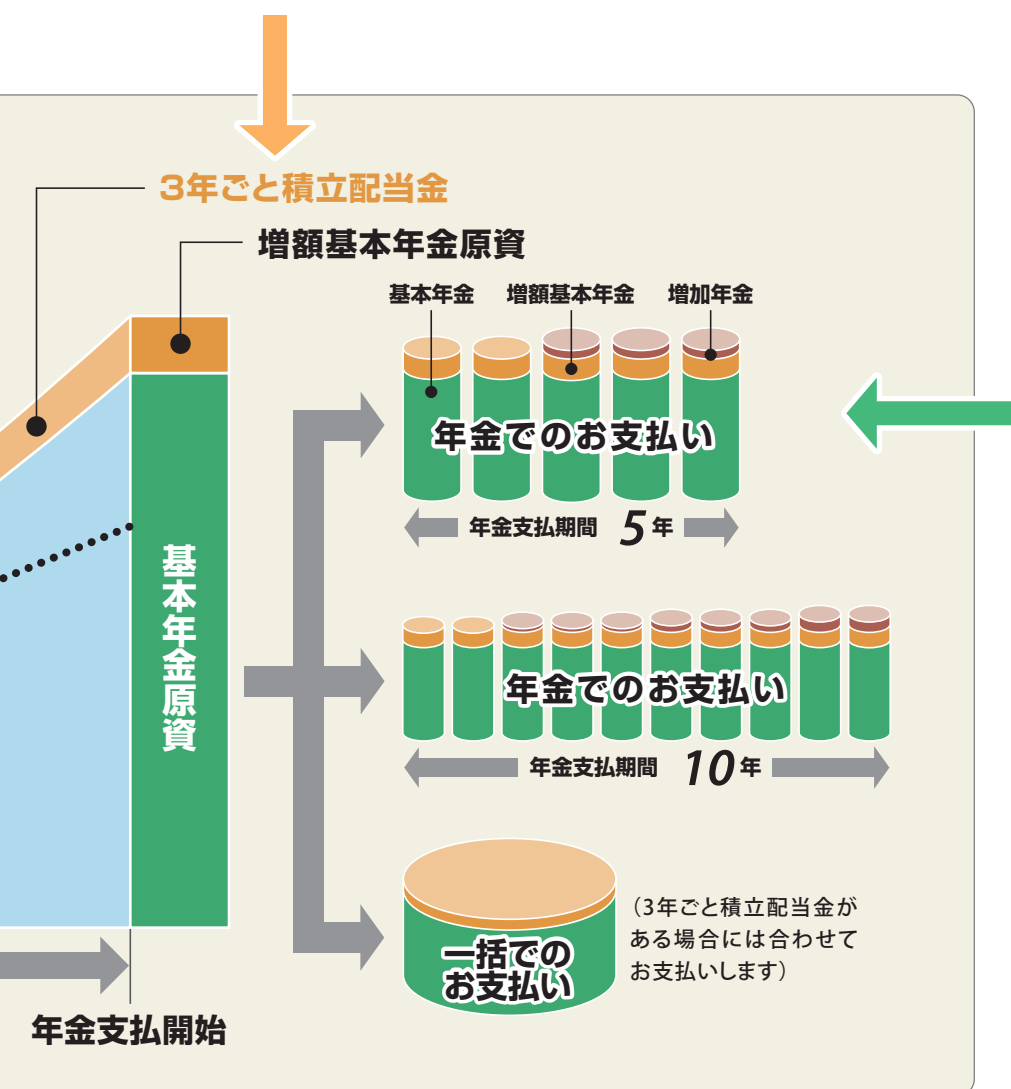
3年ごと積立配当金

増額基本年金原資

基本年金原資

基本年金　増額基本年金　増加年金

年金でのお支払い

年金支払期間 5年

年金でのお支払い

年金支払期間 10年

一括でのお支払い

（3年ごと積立配当金がある場合には合わせてお支払いします）

年金支払開始